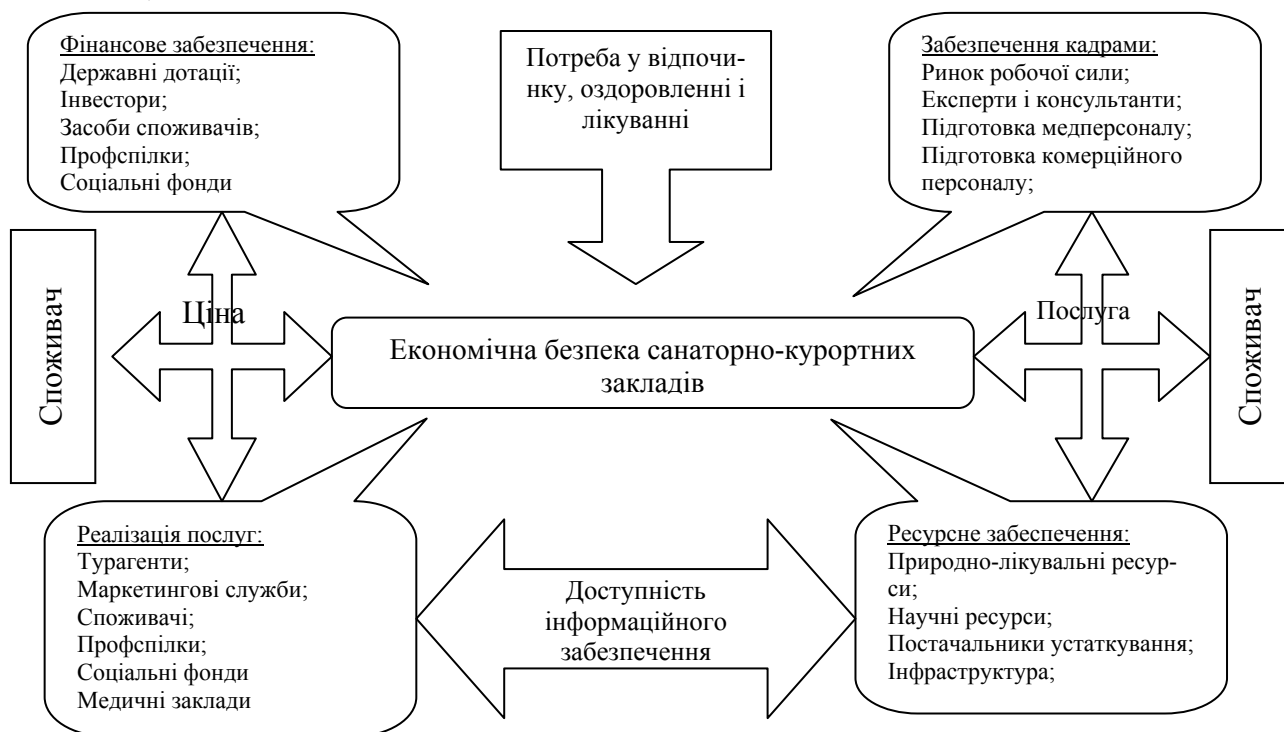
Фінансове забезпечення:
Державні дотації;
Інвестори;
Засоби споживачів;
Профспілки;
Соціальні фонди

Потреба у відпочинку, оздоровленні і лікуванні

Забезпечення кадрами:
Ринок робочої сили;
Експерти і консультанти;
Підготовка медперсоналу;
Підготовка комерційного персоналу;

Споживач

Ціна

Економічна безпека санаторно-курортних закладів

Послуга

Споживач

Реалізація послуг:
Турагенти;
Маркетингові служби;
Споживачі;
Профспілки;
Соціальні фонди
Медичні заклади

Доступність інформаційного забезпечення

Ресурсне забеспечення:
Природно-лікувальні ресурси;
Научні ресурси;
Постачальники устаткування;
Інфраструктура;